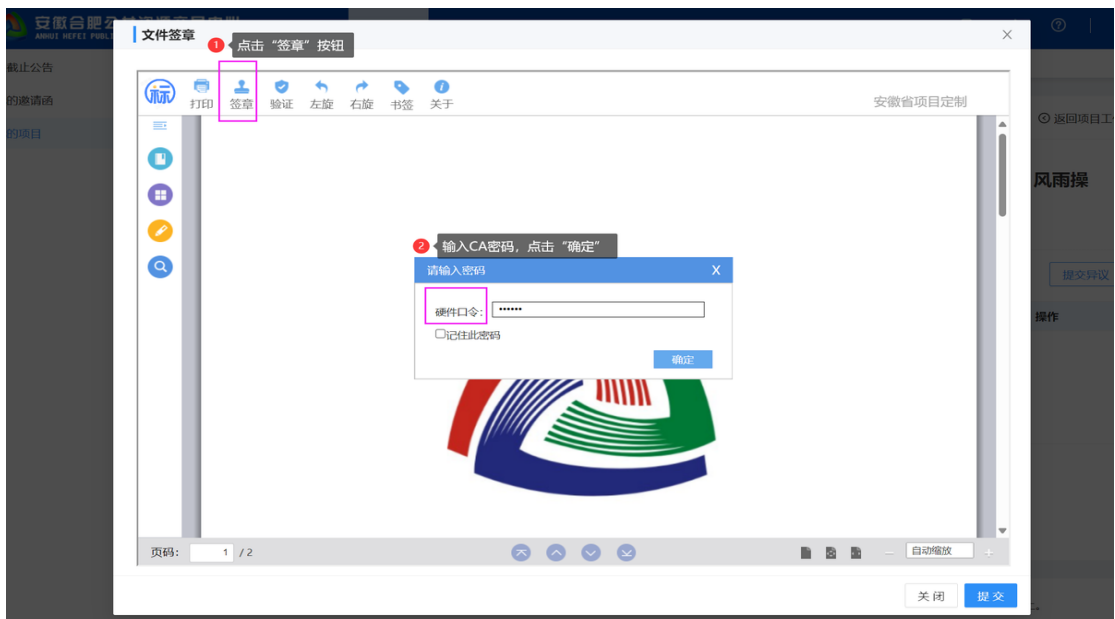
安徽合肥公
ANHUI HEFEI PUBLI
截止公告
的邀请函
的项目
返回项目工
风雨操
提交异议
操作

文件签章
1 点击“签章”按钮
标
打印 签章 验证 左旋 右旋 书签 关于
安徽省项目定制
2 输入CA密码，点击“确定”
请输入密码 X
硬件口令: ••••••
☐记住此密码
确定
页码: 1 / 2
自动缩放
关闭 提交